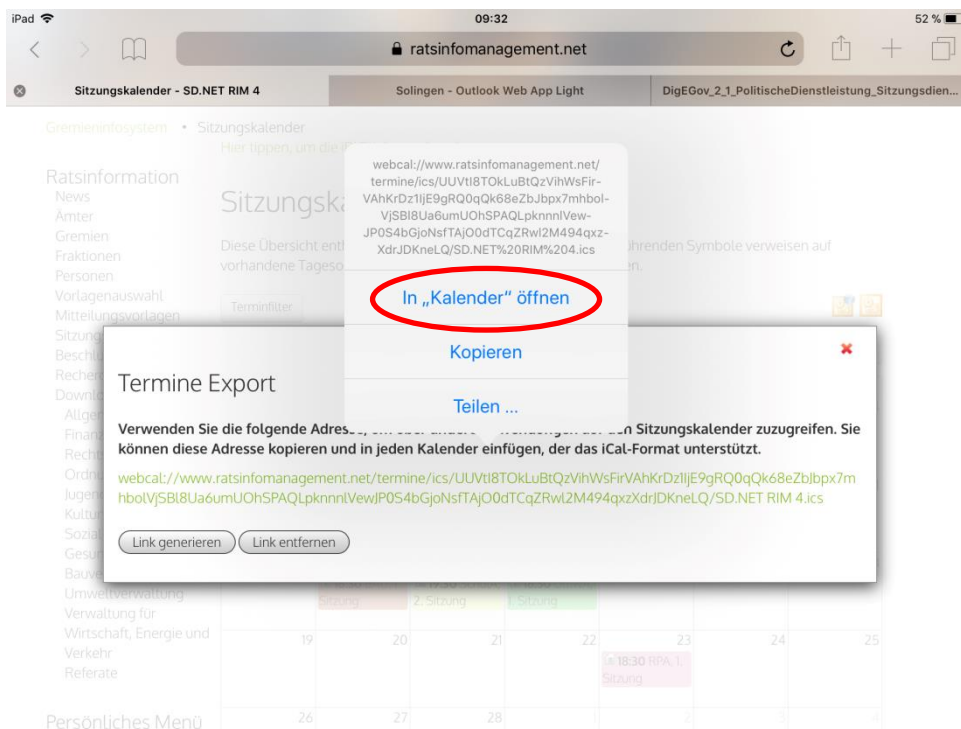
iPad
09:32
52 %

ratsinfomanagement.net

Sitzungskalender - SD.NET RIM 4
Solingen - Outlook Web App Light
DigEGov_2_1_PolitischeDienstleistung_Sitzungsdien...

Gremieninfosystem • Sitzungskalender
Hier tippen, um die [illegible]

Ratsinformation
News
Ämter
Gremien
Fraktionen
Personen
Vorlagenauswahl
Mitteilungsvorlagen
Sitzung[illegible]
Beschl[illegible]
Recher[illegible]
Downl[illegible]
Allge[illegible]
Finan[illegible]
Recht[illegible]
Ordn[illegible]
Jugen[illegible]
Kultu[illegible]
Sozia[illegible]
Gesu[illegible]
Bauve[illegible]
Umweltverwaltung
Verwaltung für Wirtschaft, Energie und Verkehr
Referate

Persönliches Menü

Sitzungska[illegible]

Diese Übersicht ent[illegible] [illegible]ührenden Symbole verweisen auf vorhandene Tageso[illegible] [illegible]en.

Terminfilter

webcal://www.ratsinfomanagement.net/termine/ics/UUVtI8TOkLuBtQzVihWsFirVAhKrDz1ljE9gRQ0qQk68eZbJbpx7mhbolVjSBl8Ua6umUOhSPAQLpknnnlVewJP0S4bGjoNsfTAjO0dTCqZRwl2M494qxzXdrJDKneLQ/SD.NET%20RIM%204.ics

In „Kalender" öffnen

Kopieren

Teilen ...

Termine Export

Verwenden Sie die folgende Adresse, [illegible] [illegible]wendungen auf den Sitzungskalender zuzugreifen. Sie können diese Adresse kopieren und in jeden Kalender einfügen, der das iCal-Format unterstützt.

webcal://www.ratsinfomanagement.net/termine/ics/UUVtI8TOkLuBtQzVihWsFirVAhKrDz1ljE9gRQ0qQk68eZbJbpx7mhbolVjSBl8Ua6umUOhSPAQLpknnnlVewJP0S4bGjoNsfTAjO0dTCqZRwl2M494qxzXdrJDKneLQ/SD.NET RIM 4.ics

Link generieren
Link entfernen

Sitzung
2. Sitzung
Sitzung

19
20
21
22
23
24
25
18:30 RPA, 1. Sitzung

26
27
28
1
2
3
4